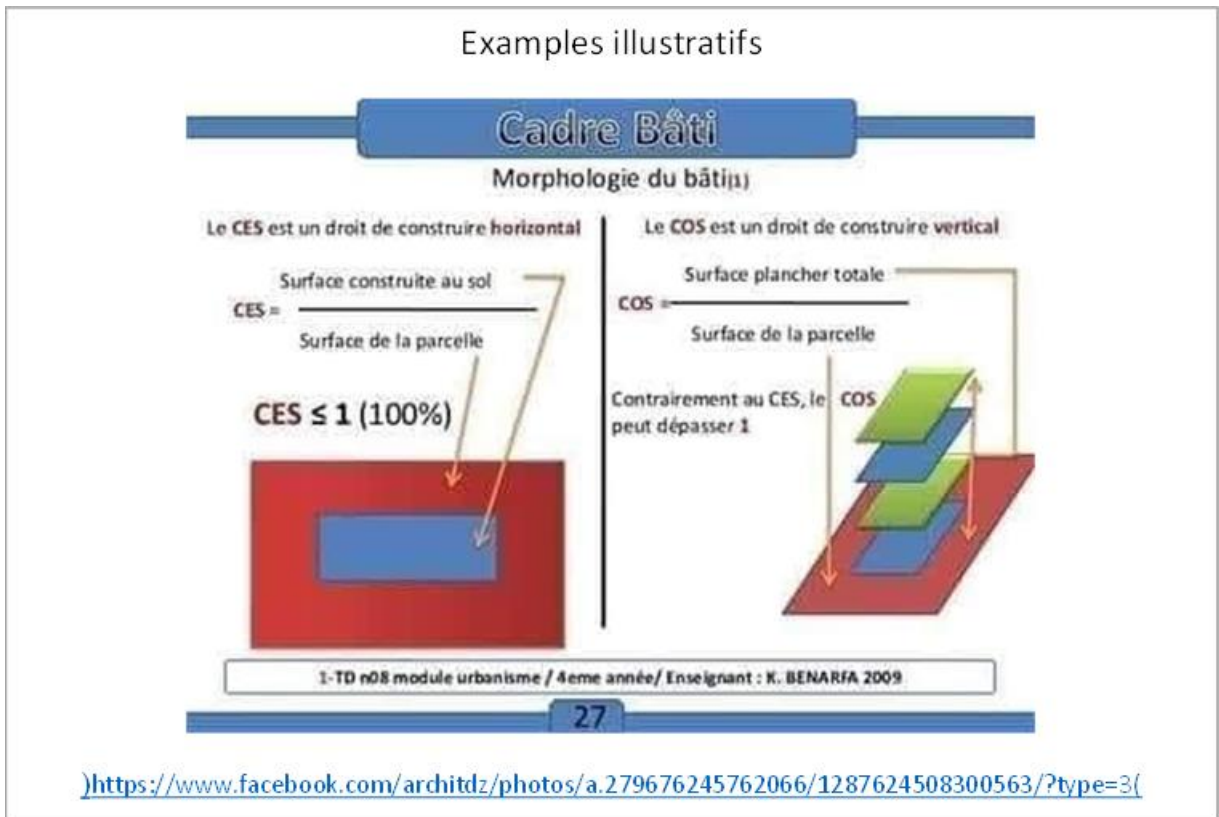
Examples illustratifs

Cadre Bâti

Morphologie du bâti(1)

Le CES est un droit de construire horizontal

CES = $\frac{\text{Surface construite au sol}}{\text{Surface de la parcelle}}$

CES ≤ 1 (100%)

Le COS est un droit de construire vertical

COS = $\frac{\text{Surface plancher totale}}{\text{Surface de la parcelle}}$

Contrairement au CES, le COS peut dépasser 1

1-TD n08 module urbanisme / 4eme année/ Enseignant : K. BENARFA 2009

27

)https://www.facebook.com/architdz/photos/a.279676245762066/1287624508300563/?type=3(